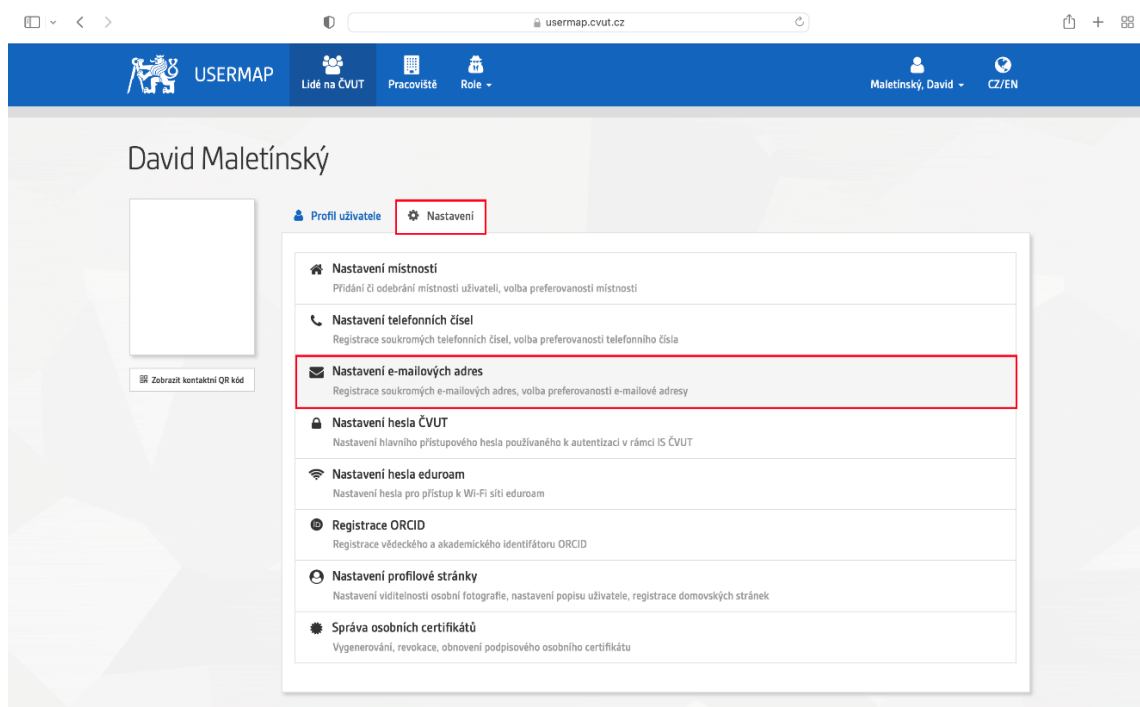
usermap.cvut.cz

USERMAP Lidé na ČVUT Pracoviště Role

Maletínský, David CZ/EN

David Maletínský

Zobrazit kontaktní QR kód

Profil uživatele Nastavení

Nastavení místností
Přidání či odebrání místností uživateli, volba preferovanosti místnosti

Nastavení telefonních čísel
Registrace soukromých telefonních čísel, volba preferovanosti telefonního čísla

Nastavení e-mailových adres
Registrace soukromých e-mailových adres, volba preferovanosti e-mailové adresy

Nastavení hesla ČVUT
Nastavení hlavního přístupového hesla používaného k autentizaci v rámci IS ČVUT

Nastavení hesla eduroam
Nastavení hesla pro přístup k Wi-Fi síti eduroam

Registrace ORCID
Registrace vědeckého a akademického identifátoru ORCID

Nastavení profilové stránky
Nastavení viditelnosti osobní fotografie, nastavení popisu uživatele, registrace domovských stránek

Správa osobních certifikátů
Vygenerování, revokace, obnovení podpisového osobního certifikátu